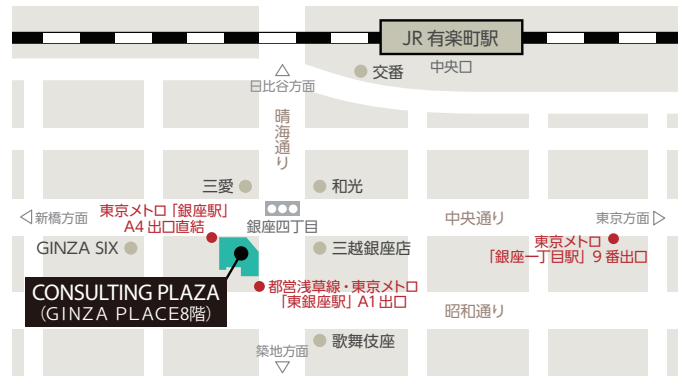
JR 有楽町駅

中央口

交番

△
日比谷方面

晴海通り

三愛

和光

◁ 新橋方面

東京メトロ「銀座駅」
A4 出口直結

銀座四丁目

中央通り

東京方面 ▷

GINZA SIX

三越銀座店

東京メトロ
「銀座一丁目駅」9 番出口

CONSULTING PLAZA
(GINZA PLACE8階)

都営浅草線・東京メトロ
「東銀座駅」A1 出口

昭和通り

築地方面
▽

歌舞伎座